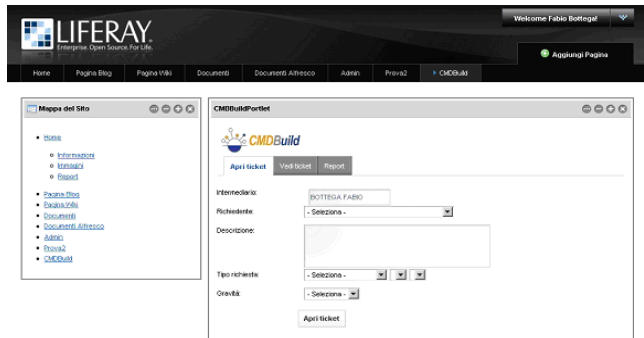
LIFERAY.
Enterprise. Open Source. For Life.

Welcome Fabio Bottega!

Aggiungi Pagina

Home | Pagina Blog | Pagina Wiki | Documenti | Documenti Alfresco | Admin | Prova2 | CMDBuild

Mappa del Sito

- Home
  - Informazioni
  - Immagini
  - Report
- Pagina Blog
- Pagina Wiki
- Documenti
- Documenti Alfresco
- Admin
- Prova2
- CMDBuild

CMDBuildPortlet

CMDBuild

Apri ticket | Vedi ticket | Report

Intermediario: BOTTEGA FABIO

Richiedente: - Seleziona -

Descrizione:

Tipo richiesta: - Seleziona -

Gravità: - Seleziona -

Apri ticket